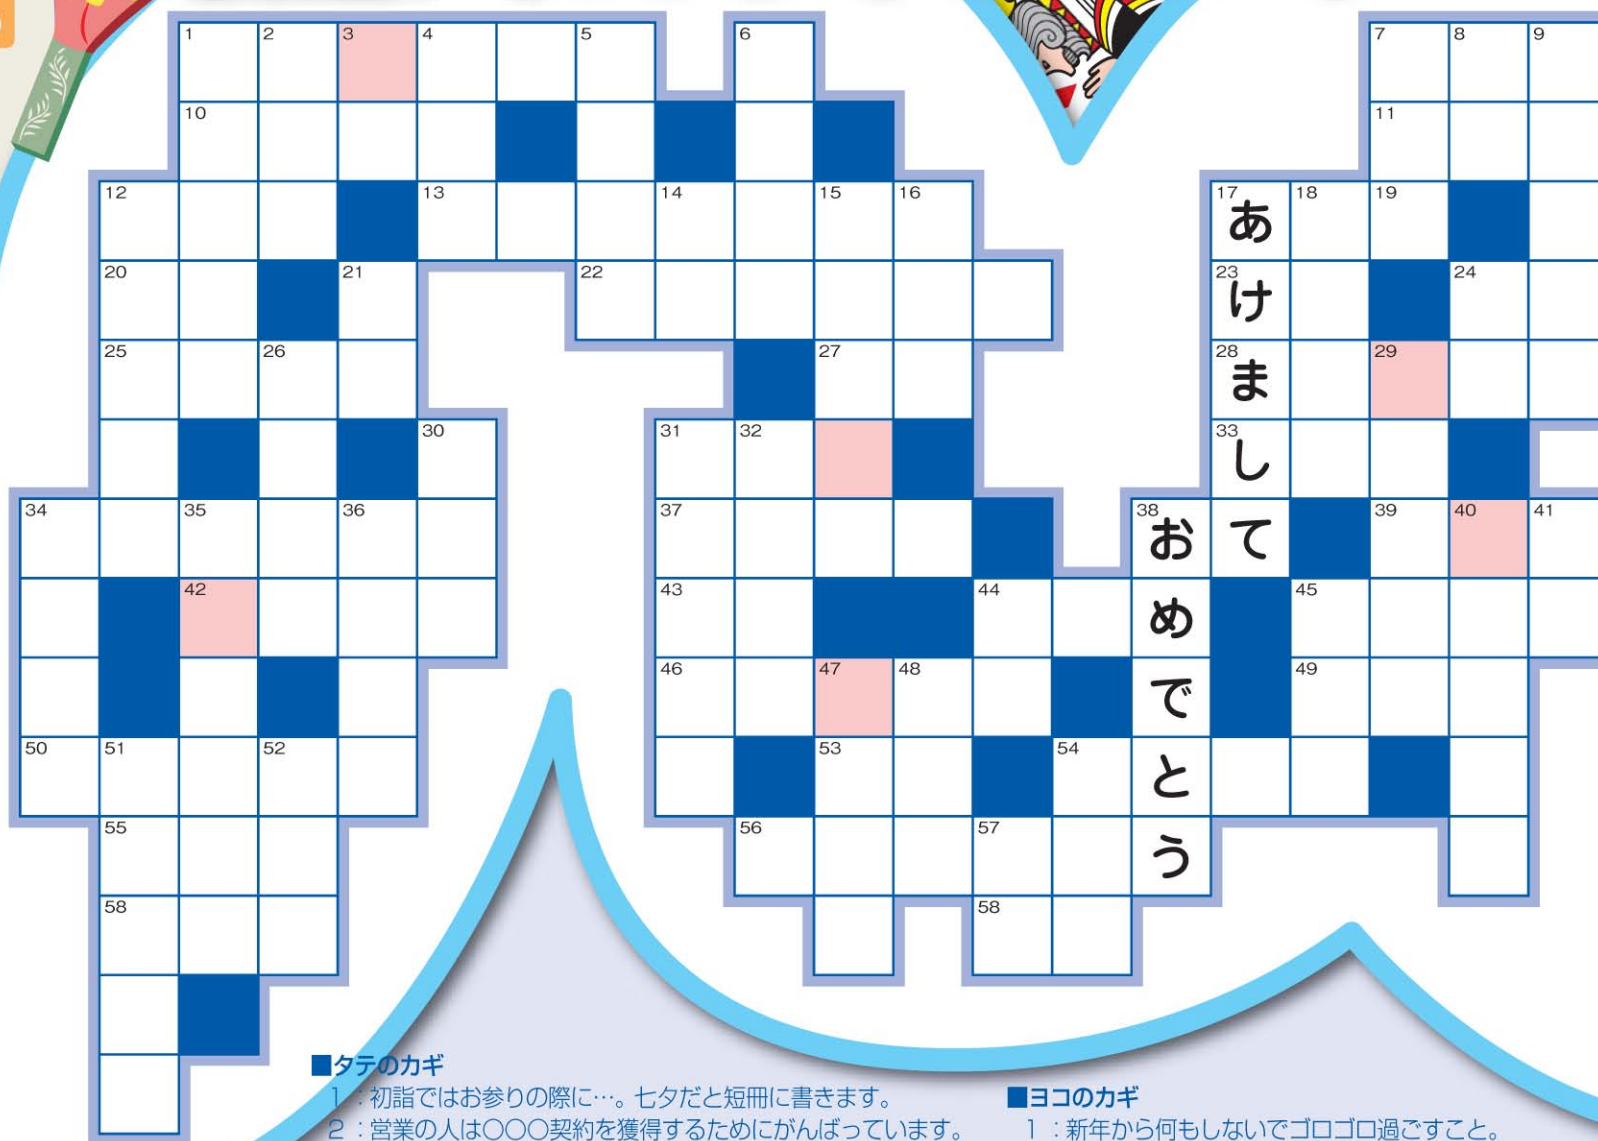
1 2 3 4 5 6 7 8 9
10 11
12 13 14 15 16 17 18 19
20 21 22 23 24
25 26 27 28 29
30 31 32 33
34 35 36 37 38 39 40 41
42 43 44 45
46 47 48 49
50 51 52 53 54
55 56 57
58 58

あけましておめでとう

■タテのカギ
1：初詣ではお参りの際に…。七夕だと短冊に書きます。
2：営業の人は○○○契約を獲得するためにがんばっています。

■ヨコのカギ
1：新年から何もしないでゴロゴロ過ごすこと。